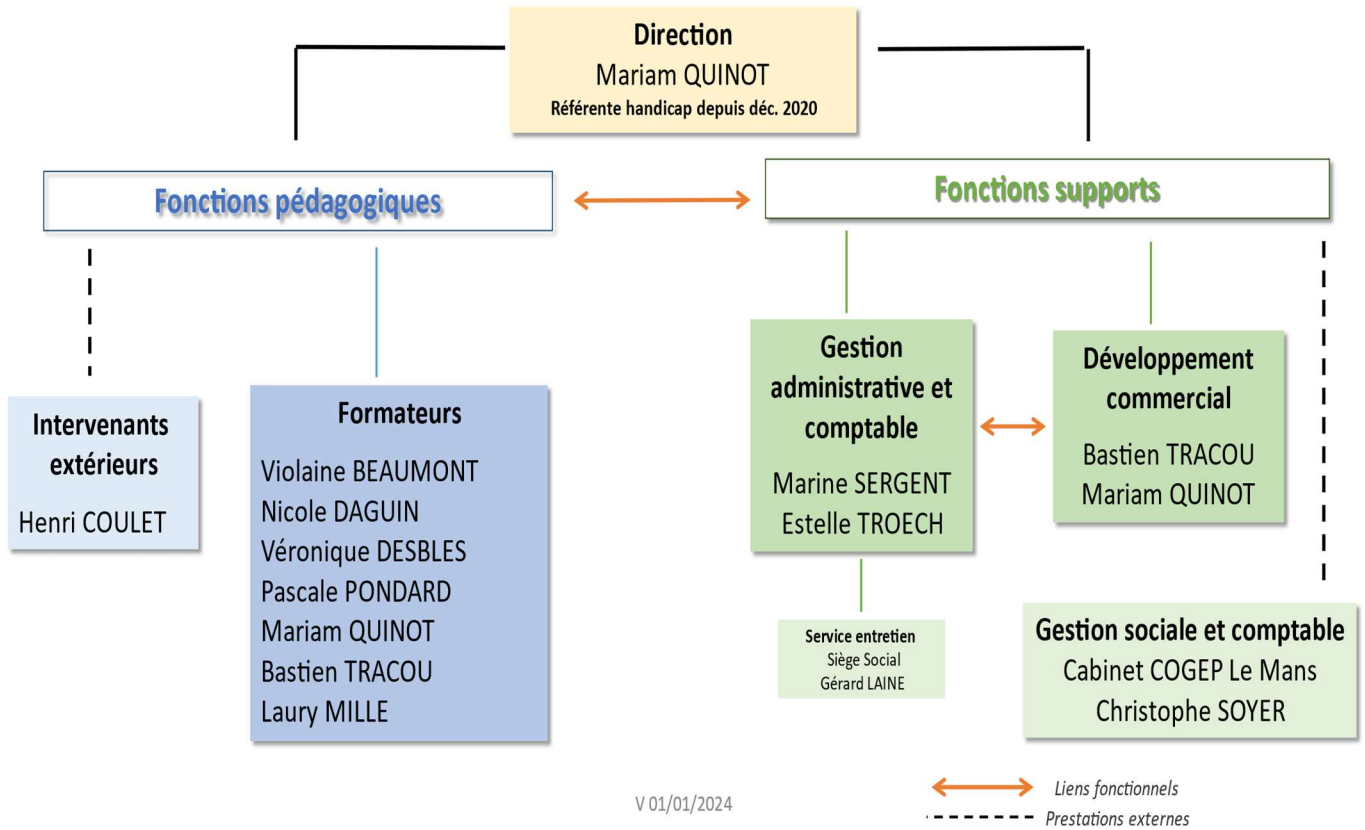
Direction
Mariam QUINOT
Référente handicap depuis déc. 2020

Fonctions pédagogiques

Fonctions supports

Intervenants extérieurs
Henri COULET

Formateurs
Violaine BEAUMONT
Nicole DAGUIN
Véronique DESBLES
Pascale PONDARD
Mariam QUINOT
Bastien TRACOU
Laury MILLE

Gestion administrative et comptable
Marine SERGENT
Estelle TROECH

Développement commercial
Bastien TRACOU
Mariam QUINOT

Service entretien
Siège Social
Gérard LAINE

Gestion sociale et comptable
Cabinet COGEP Le Mans
Christophe SOYER

V 01/01/2024

Liens fonctionnels
Prestations externes